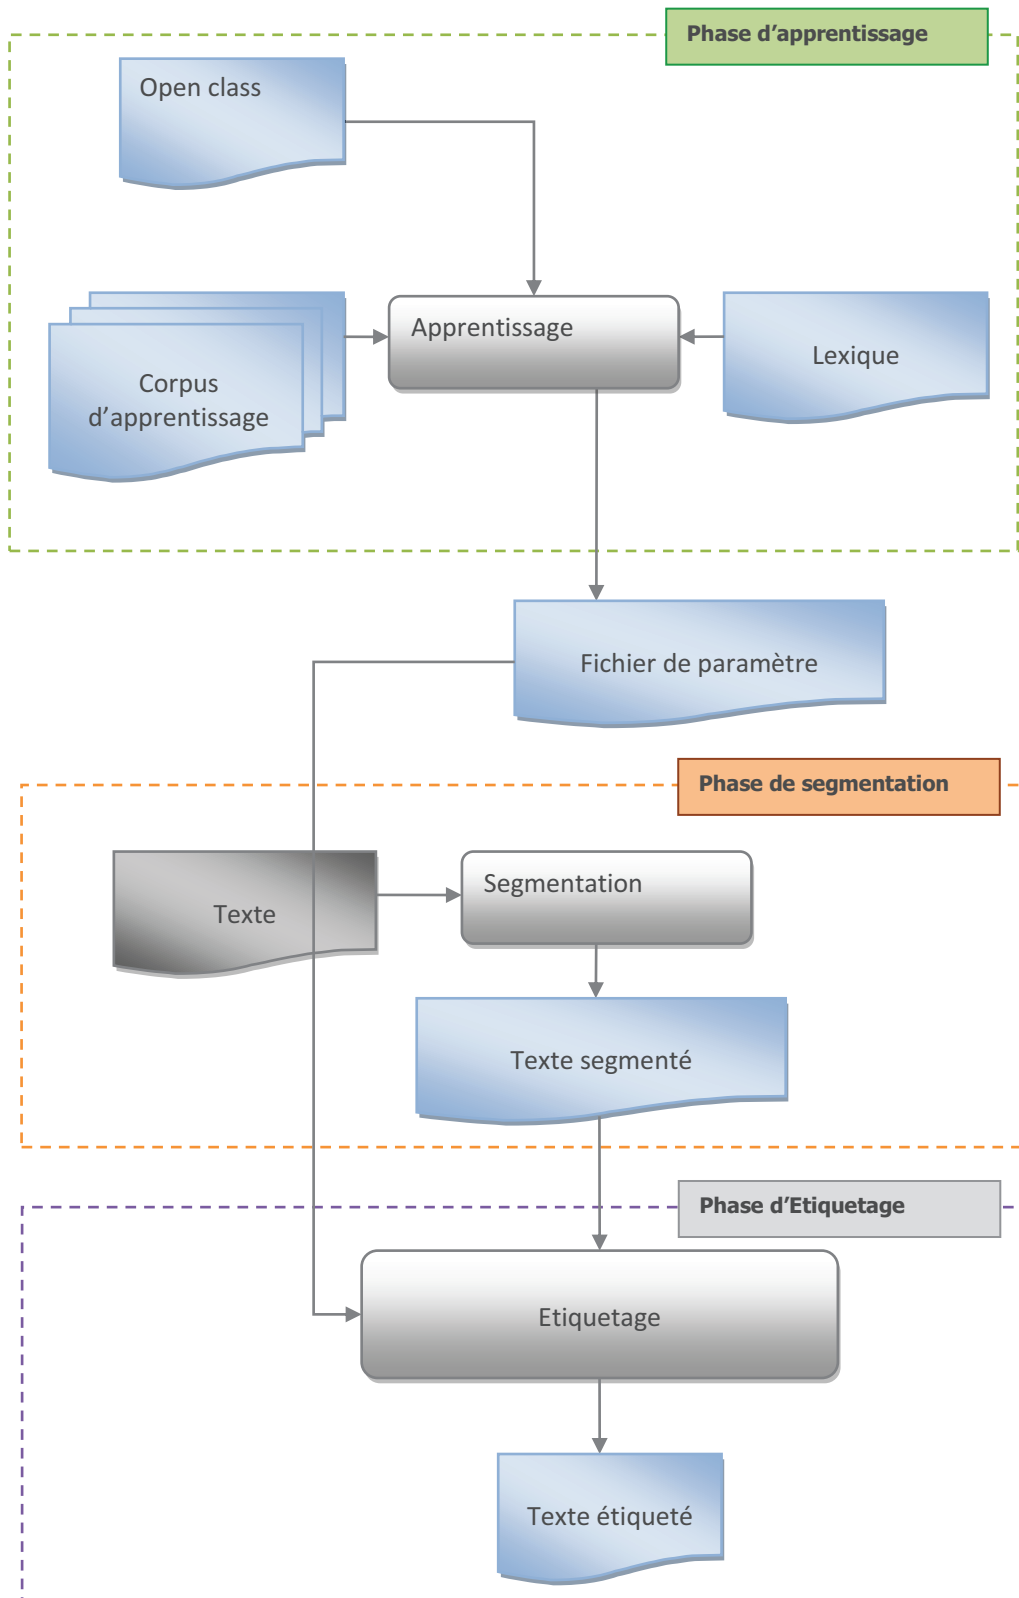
Phase d'apprentissage

Open class

Corpus d'apprentissage

Apprentissage

Lexique

Fichier de paramètre

Phase de segmentation

Texte

Segmentation

Texte segmenté

Phase d'Etiquetage

Etiquetage

Texte étiqueté